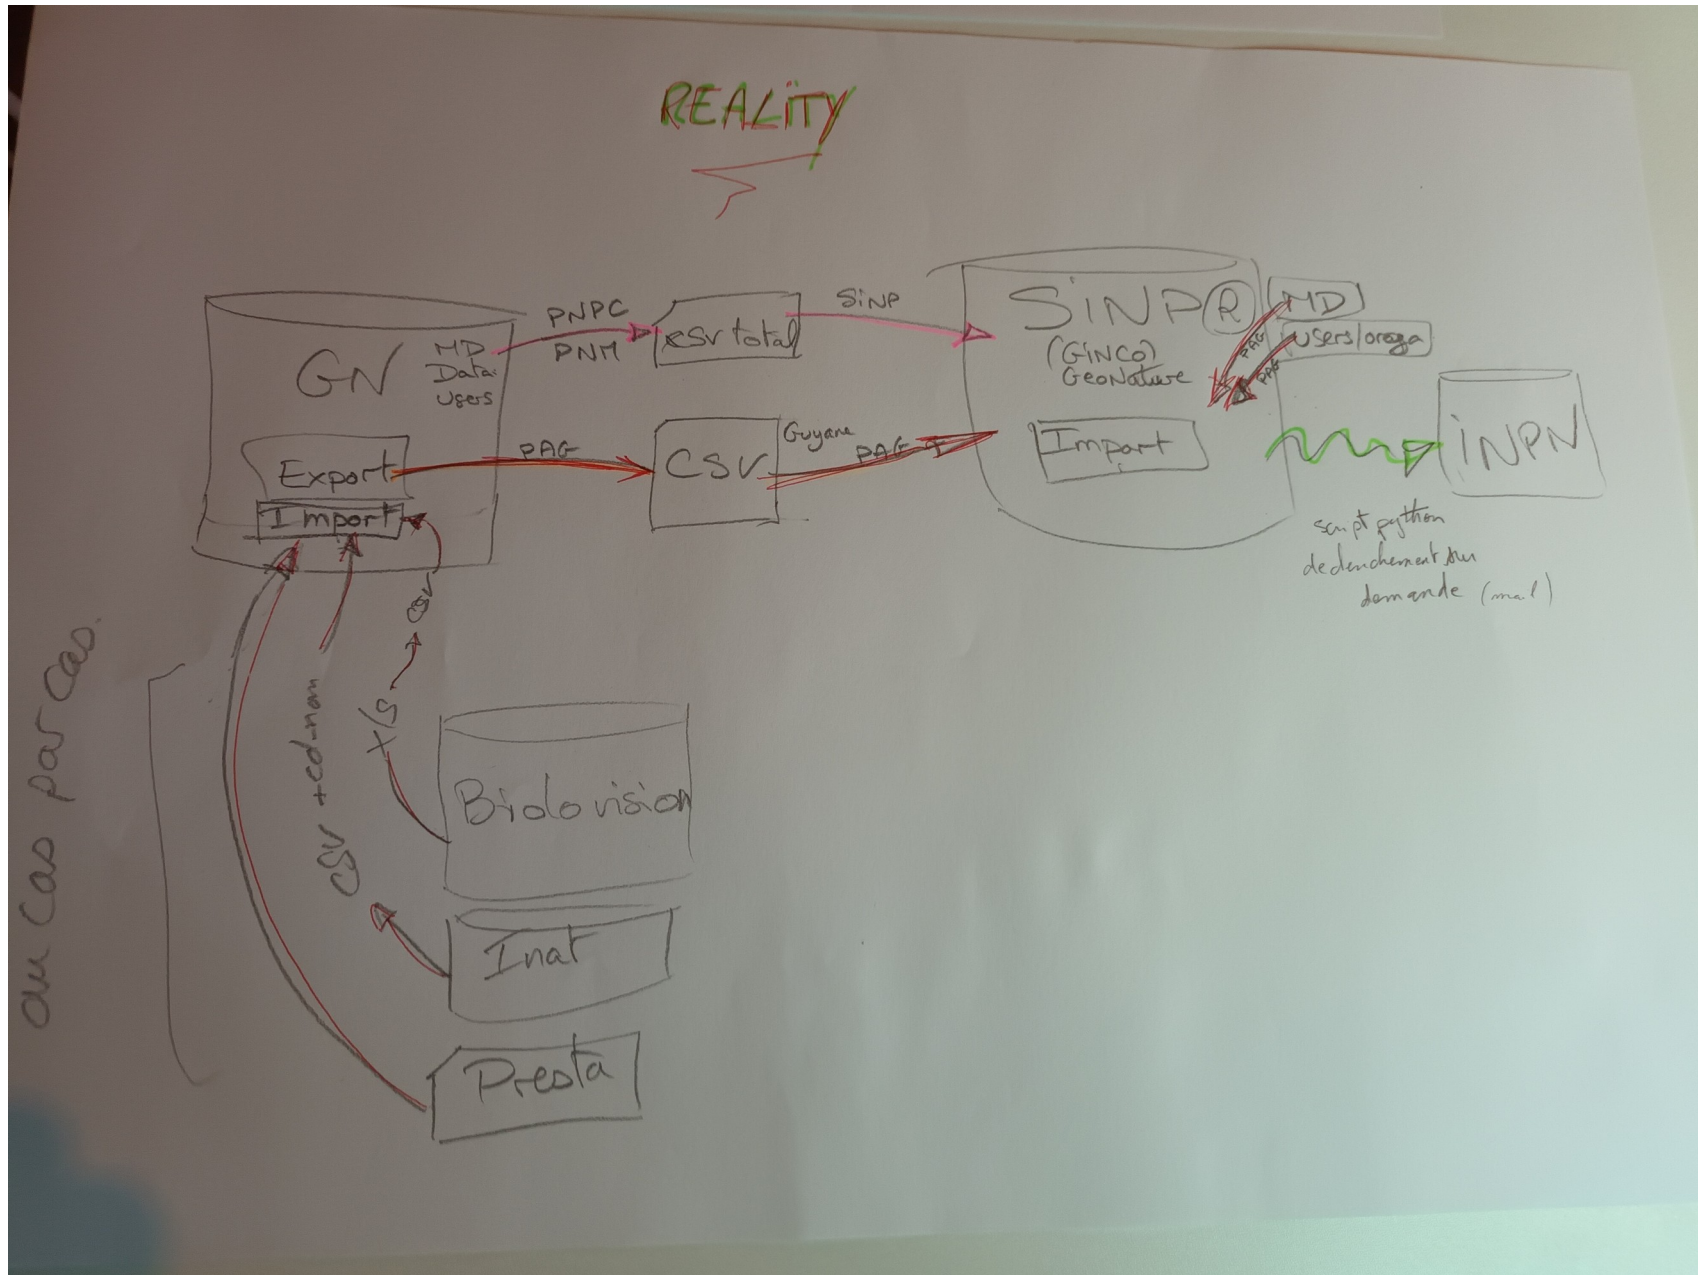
REALITY

GN
MD
Data
Users
Export
Import

PNPC
PNM
csv total
SINP

PAG
CSV
Guyane
PAG

SINP (R)
(GINCO)
GeoNature
Import
MD
Users/orga
PAG
PAG

INPN
script python
declenchement sur demande (mail)

csv
ws
csv + cd_nom

Biolovision
Inat
Presta

au cas par cas.